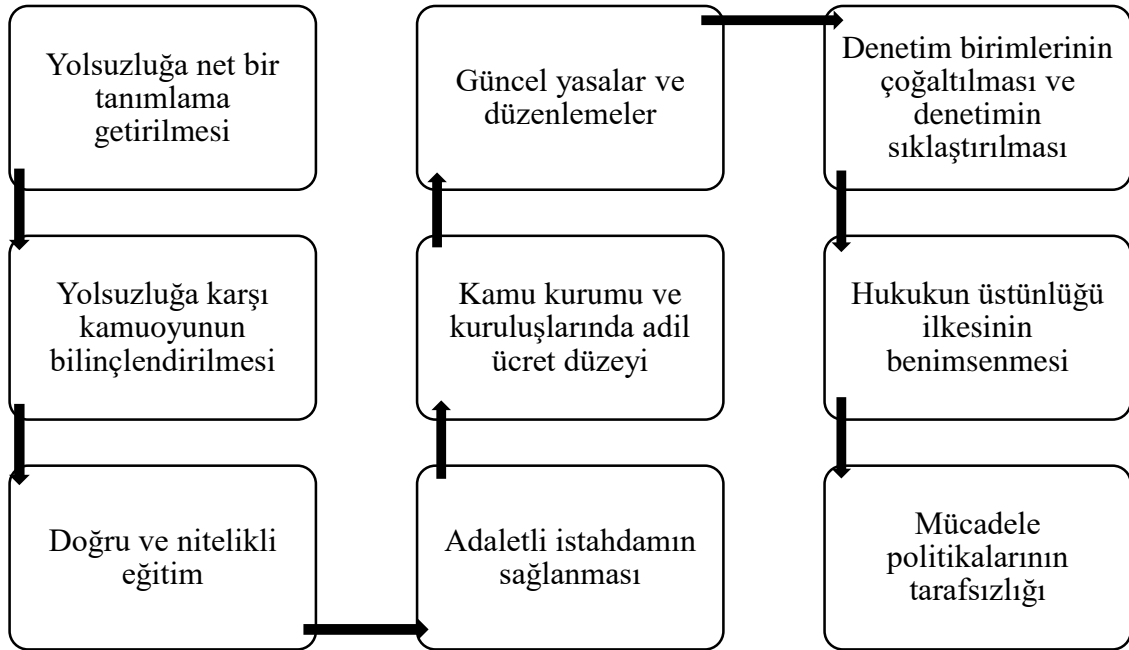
Yolsuzluğa net bir tanımlama getirilmesi

Yolsuzluğa karşı kamuoyunun bilinçlendirilmesi

Doğru ve nitelikli eğitim

Adaletli istahdamın sağlanması

Kamu kurumu ve kuruluşlarında adil ücret düzeyi

Güncel yasalar ve düzenlemeler

Denetim birimlerinin çoğaltılması ve denetimin sıklaştırılması

Hukukun üstünlüğü ilkesinin benimsenmesi

Mücadele politikalarının tarafsızlığı